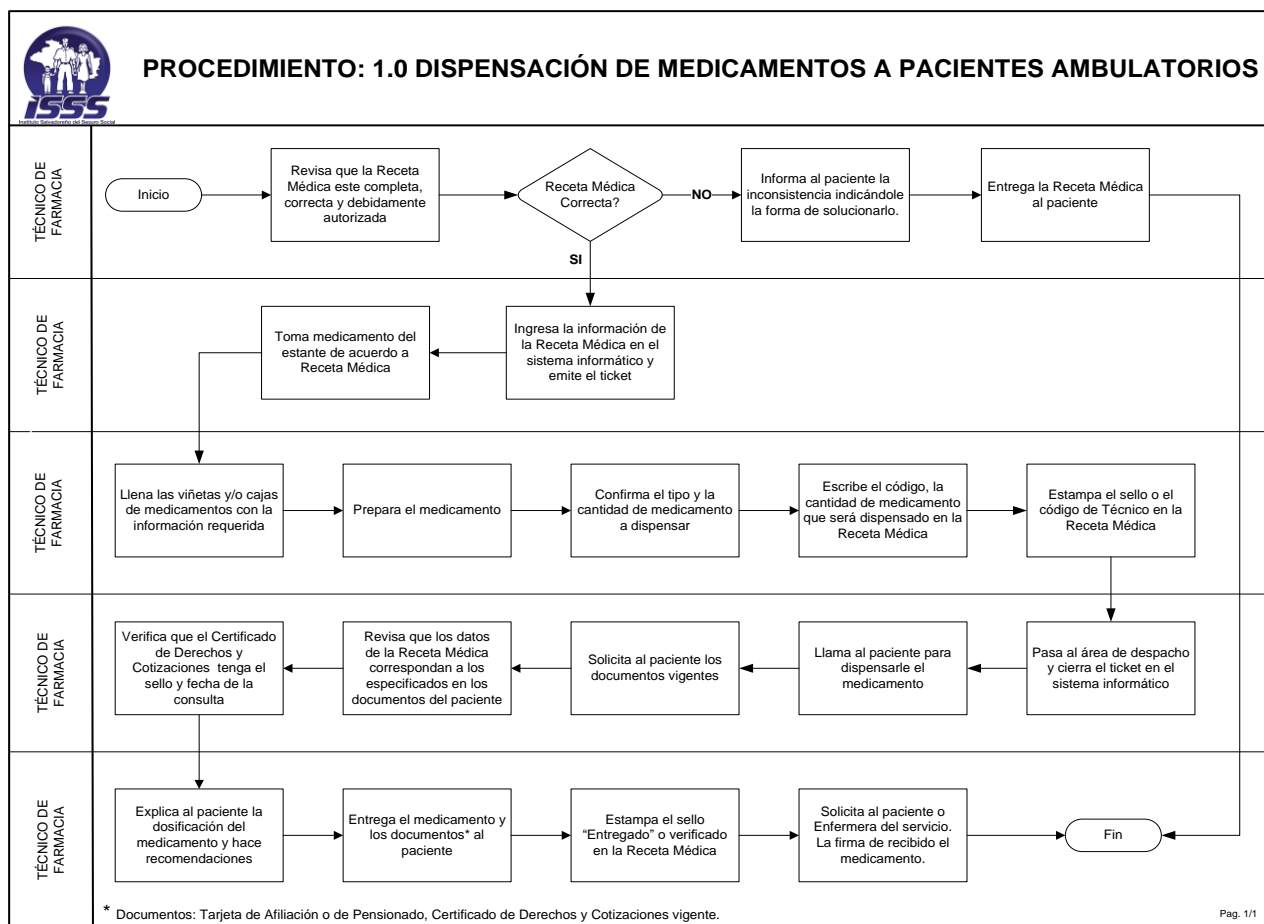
ISSS
Instituto Salvadoreño del Seguro Social

PROCEDIMIENTO: 1.0 DISPENSACIÓN DE MEDICAMENTOS A PACIENTES AMBULATORIOS

TÉCNICO DE FARMACIA

Inicio

Revisa que la Receta Médica este completa, correcta y debidamente autorizada

Receta Médica Correcta?

NO

Informa al paciente la inconsistencia indicándole la forma de solucionarlo.

Entrega la Receta Médica al paciente

SI

TÉCNICO DE FARMACIA

Ingresa la información de la Receta Médica en el sistema informático y emite el ticket

Toma medicamento del estante de acuerdo a Receta Médica

TÉCNICO DE FARMACIA

Llena las viñetas y/o cajas de medicamentos con la información requerida

Prepara el medicamento

Confirma el tipo y la cantidad de medicamento a dispensar

Escribe el código, la cantidad de medicamento que será dispensado en la Receta Médica

Estampa el sello o el código de Técnico en la Receta Médica

TÉCNICO DE FARMACIA

Pasa al área de despacho y cierra el ticket en el sistema informático

Llama al paciente para dispensarle el medicamento

Solicita al paciente los documentos vigentes

Revisa que los datos de la Receta Médica correspondan a los especificados en los documentos del paciente

Verifica que el Certificado de Derechos y Cotizaciones tenga el sello y fecha de la consulta

TÉCNICO DE FARMACIA

Explica al paciente la dosificación del medicamento y hace recomendaciones

Entrega el medicamento y los documentos* al paciente

Estampa el sello "Entregado" o verificado en la Receta Médica

Solicita al paciente o Enfermera del servicio. La firma de recibido el medicamento.

Fin

* Documentos: Tarjeta de Afiliación o de Pensionado, Certificado de Derechos y Cotizaciones vigente.

Pag. 1/1